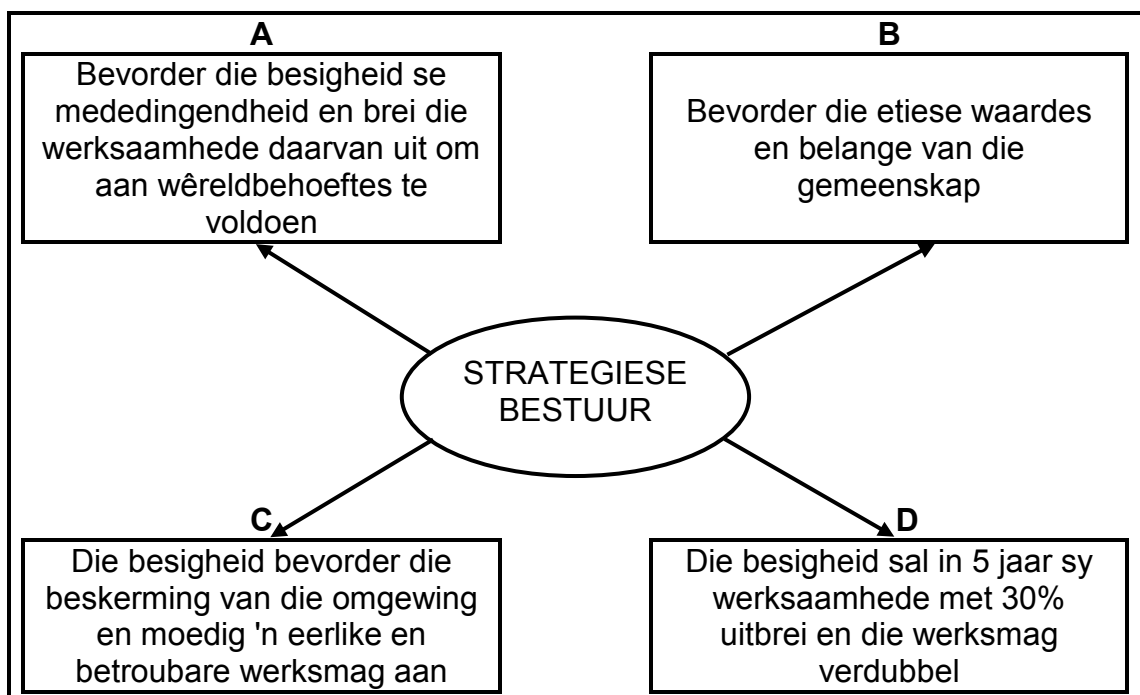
A
Bevorder die besigheid se mededingendheid en brei die werksaamhede daarvan uit om aan wêreldbehoeftes te voldoen

B
Bevorder die etiese waardes en belange van die gemeenskap

STRATEGIESE BESTUUR

C
Die besigheid bevorder die beskerming van die omgewing en moedig 'n eerlike en betroubare werksmag aan

D
Die besigheid sal in 5 jaar sy werksaamhede met 30% uitbrei en die werksmag verdubbel